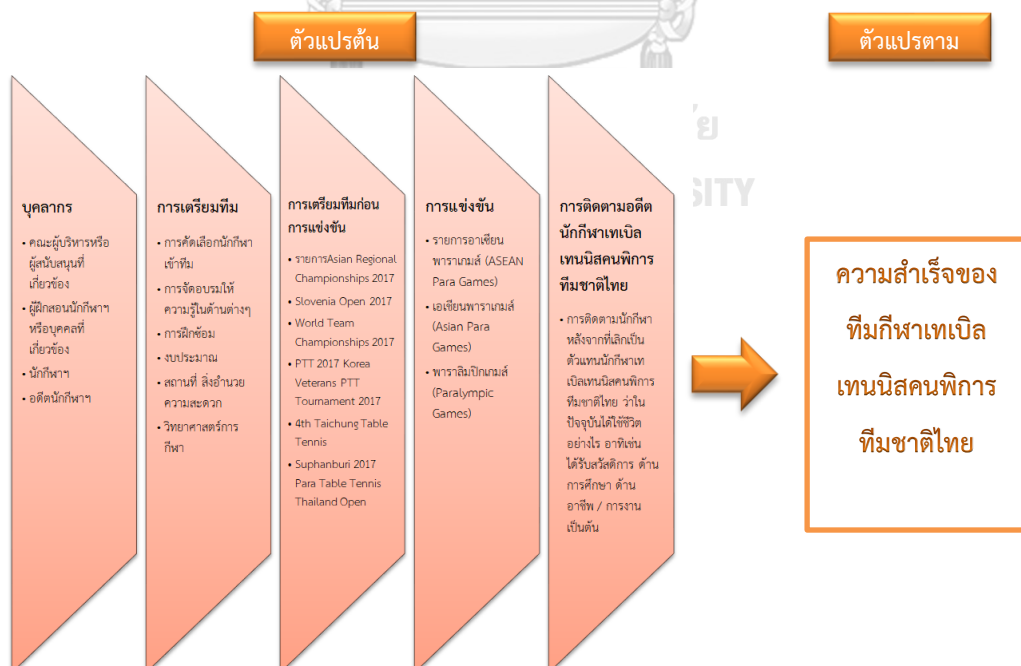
ตัวแปรต้น

ตัวแปรตาม

บุคลากร

- คณะผู้บริหารหรือผู้สนับสนุนที่เกี่ยวข้อง
- ผู้ฝึกสอนนักกีฬาฯ หรือบุคคลที่เกี่ยวข้อง
- นักกีฬาฯ
- อดีตนักกีฬาฯ

การเตรียมทีม

- การคัดเลือกนักกีฬาเข้าทีม
- การจัดอบรมให้ความรู้ในด้านต่างๆ
- การฝึกซ้อม
- งบประมาณ
- สถานที่ สิ่งอำนวยความสะดวก
- วิทยาศาสตร์การกีฬา

การเตรียมทีมก่อนการแข่งขัน

- รายการAsian Regional Championships 2017
- Slovenia Open 2017
- World Team Championships 2017
- PTT 2017 Korea Veterans PTT Tournament 2017
- 4th Taichung Table Tennis
- Suphanburi 2017 Para Table Tennis Thailand Open

การแข่งขัน

- รายการอาเซียนพาราเกมส์ (ASEAN Para Games)
- เอเชียนพาราเกมส์ (Asian Para Games)
- พาราลิมปิกเกมส์ (Paralympic Games)

การติดตามอดีตนักกีฬาเทเบิลเทนนิสคนพิการทีมชาติไทย

- การติดตามนักกีฬาหลังจากที่เลิกเป็นตัวแทนนักกีฬาเทเบิลเทนนิสคนพิการทีมชาติไทย ว่าในปัจจุบันได้ใช้ชีวิตอย่างไร อาทิเช่น ได้รับสวัสดิการ ด้านการศึกษา ด้านอาชีพ / การงาน เป็นต้น

ความสำเร็จของทีมกีฬาเทเบิลเทนนิสคนพิการทีมชาติไทย